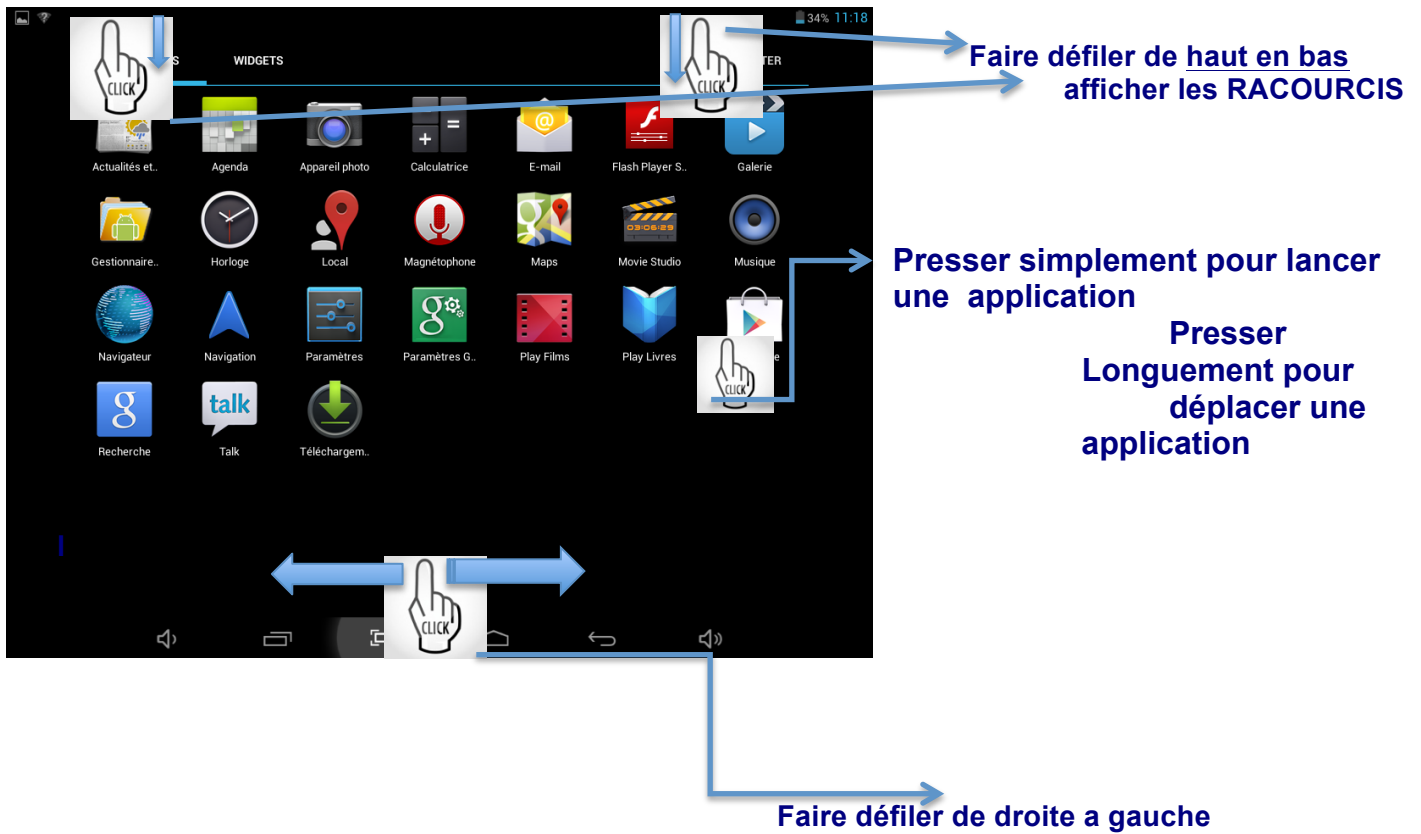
34% 11:18

S WIDGETS TER

CLICK

CLICK

Faire défiler de haut en bas
afficher les RACOURCIS

Actualités et.. Agenda Appareil photo Calculatrice E-mail Flash Player S.. Galerie

Gestionnaire.. Horloge Local Magnétophone Maps Movie Studio Musique

03:06:29

Navigateur Navigation Paramètres Paramètres G.. Play Films Play Livres e

CLICK

Recherche Talk Téléchargem..

talk

Presser simplement pour lancer une application

Presser Longuement pour déplacer une application

CLICK

Faire défiler de droite a gauche